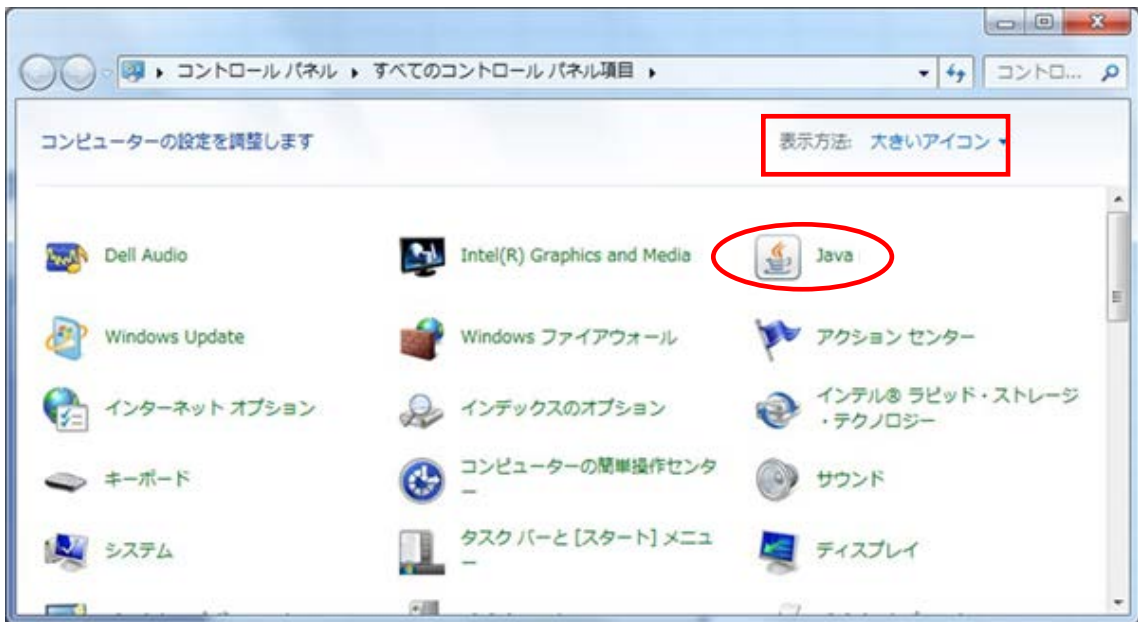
コントロール パネル ▸ すべてのコントロール パネル項目 ▸

コントロ...

コンピューターの設定を調整します

表示方法: 大きいアイコン ▾

Dell Audio

Intel(R) Graphics and Media

Java

Windows Update

Windows ファイアウォール

アクション センター

インターネット オプション

インデックスのオプション

インテル® ラピッド・ストレージ・テクノロジー

キーボード

コンピューターの簡単操作センター

サウンド

システム

タスク バーと [スタート] メニュー

ディスプレイ